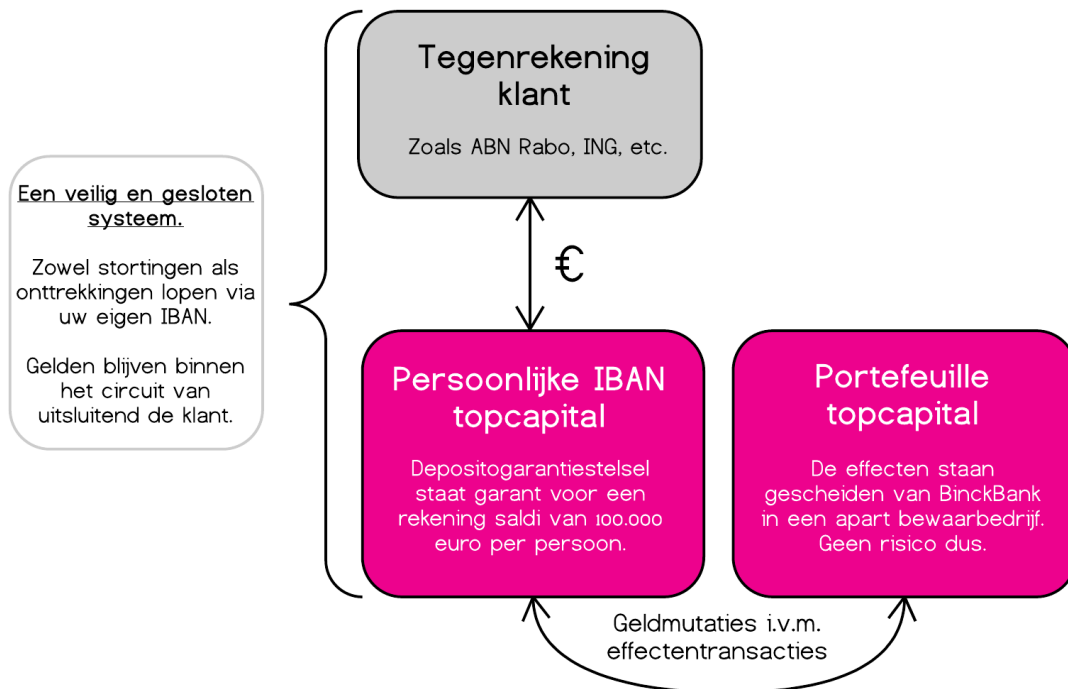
Een veilig en gesloten systeem.

Zowel stortingen als onttrekkingen lopen via uw eigen IBAN.

Gelden blijven binnen het circuit van uitsluitend de klant.

Tegenrekening klant

Zoals ABN Rabo, ING, etc.

€

Persoonlijke IBAN topcapital

Depositogarantiestelsel staat garant voor een rekening saldi van 100.000 euro per persoon.

Portefeuille topcapital

De effecten staan gescheiden van BinckBank in een apart bewaarbedrijf. Geen risico dus.

Geldmutaties i.v.m. effectentransacties